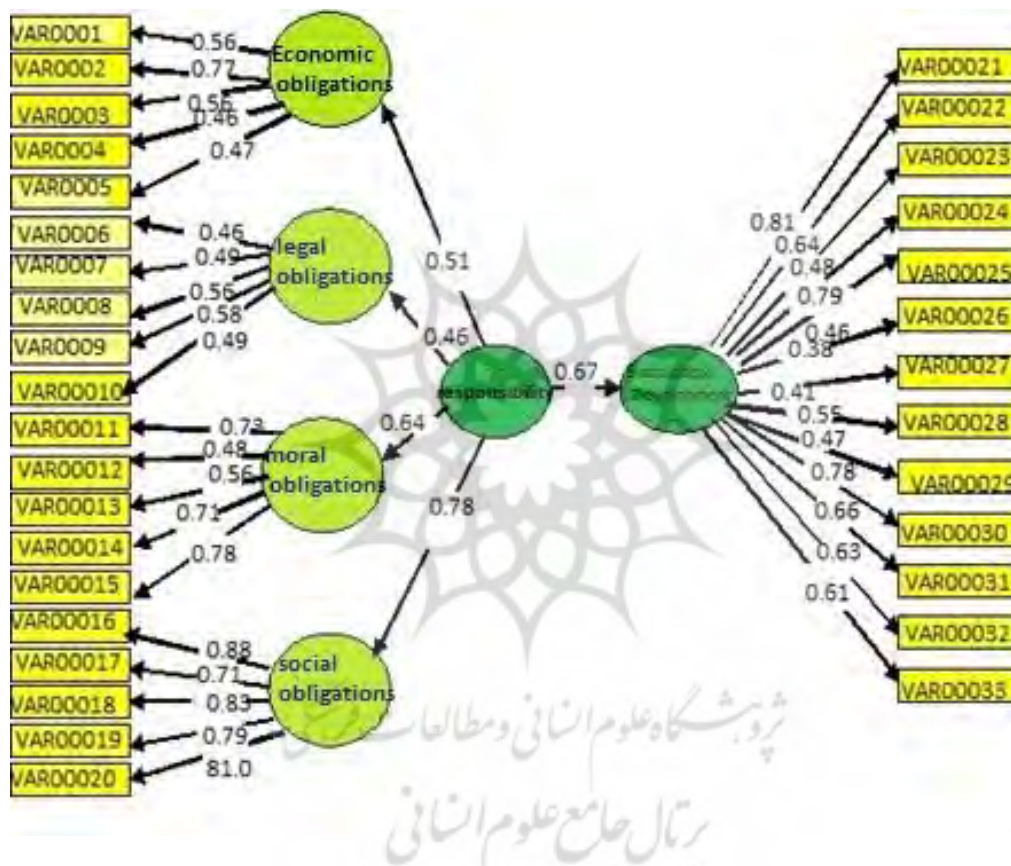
VAR0001
VAR0002
VAR0003
VAR0004
VAR0005
VAR0006
VAR0007
VAR0008
VAR0009
VAR00010
VAR00011
VAR00012
VAR00013
VAR00014
VAR00015
VAR00016
VAR00017
VAR00018
VAR00019
VAR00020

0.56
0.77
0.56
0.46
0.47
Economic obligations

0.46
0.49
0.56
0.58
0.49
legal obligations

0.73
0.48
0.56
0.71
0.78
moral obligations

0.88
0.71
0.83
0.79
81.0
social obligations

0.51
0.46
0.64
0.78
responsibility
0.67
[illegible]

0.81
0.64
0.48
0.79
0.46
0.38
0.41
0.55
0.47
0.78
0.66
0.63
0.61

VAR00021
VAR00022
VAR00023
VAR00024
VAR00025
VAR00026
VAR00027
VAR00028
VAR00029
VAR00030
VAR00031
VAR00032
VAR00035

پژوهشگاه علوم انسانی و مطالعات فرهنگی
پرتال جامع علوم انسانی